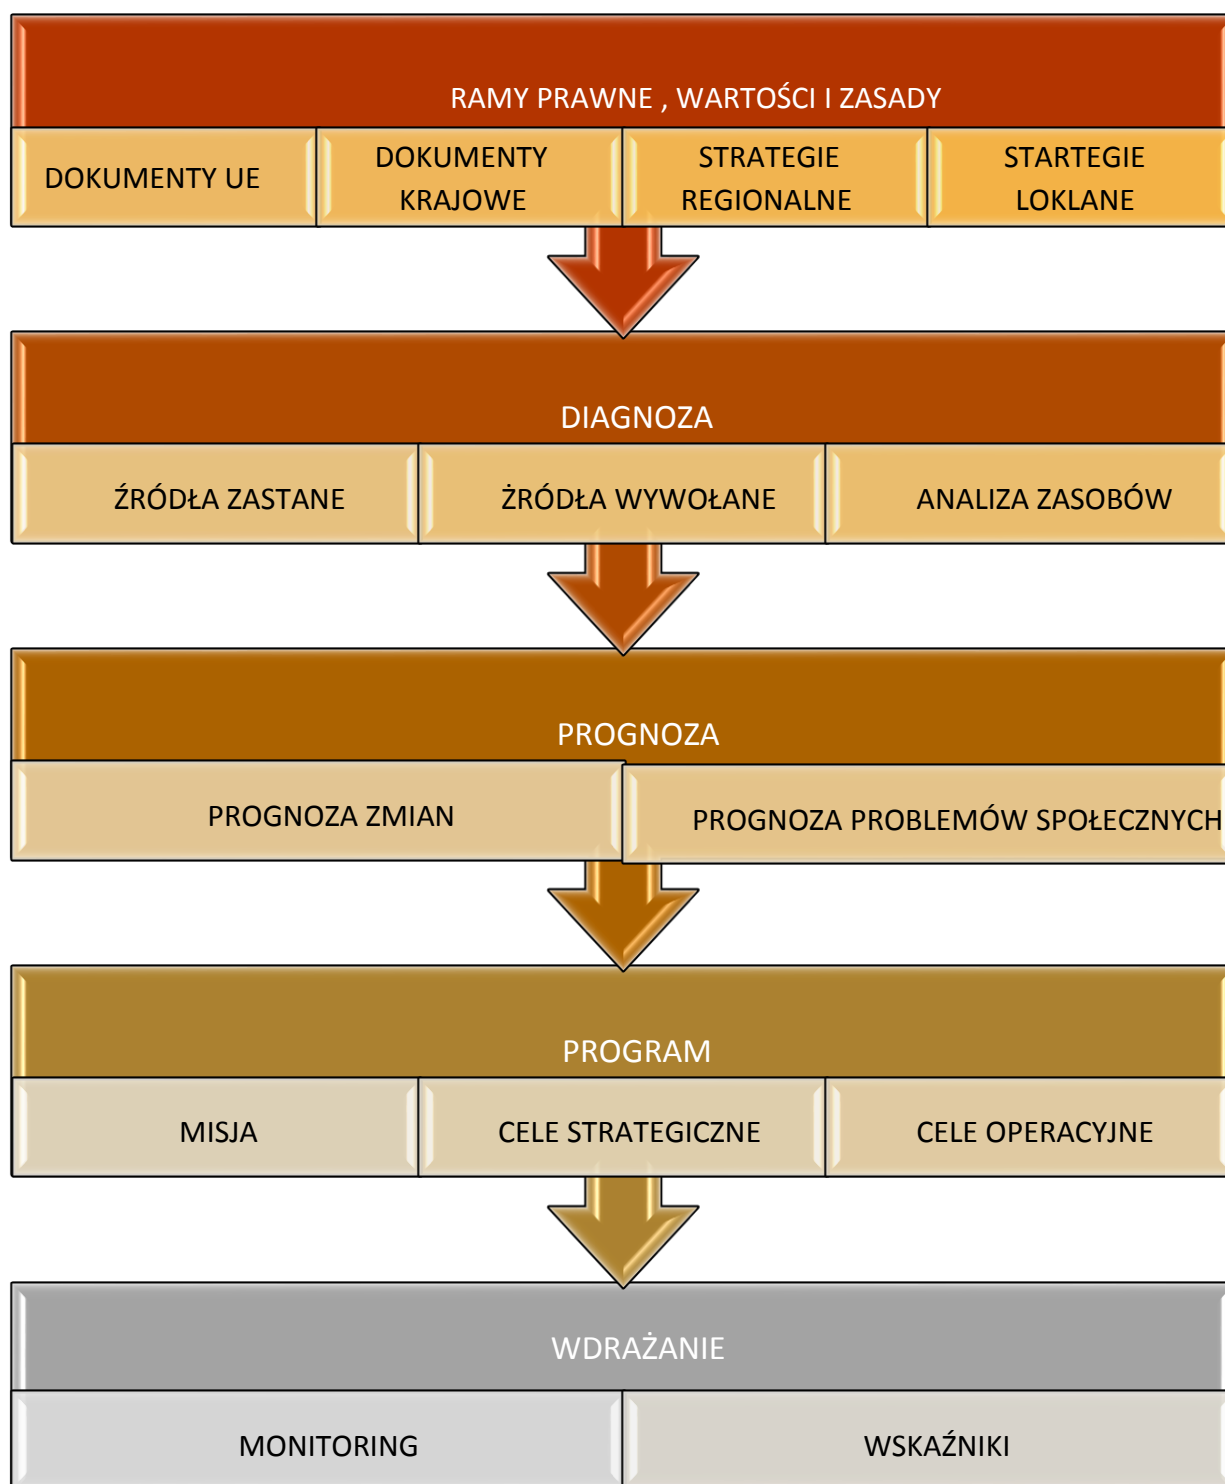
RAMY PRAWNE , WARTOŚCI I ZASADY

DOKUMENTY UE

DOKUMENTY KRAJOWE

STRATEGIE REGIONALNE

STARTEGIE LOKLANE

DIAGNOZA

ŹRÓDŁA ZASTANE

ŻRÓDŁA WYWOŁANE

ANALIZA ZASOBÓW

PROGNOZA

PROGNOZA ZMIAN

PROGNOZA PROBLEMÓW SPOŁECZNYCH

PROGRAM

MISJA

CELE STRATEGICZNE

CELE OPERACYJNE

WDRAŻANIE

MONITORING

WSKAŹNIKI